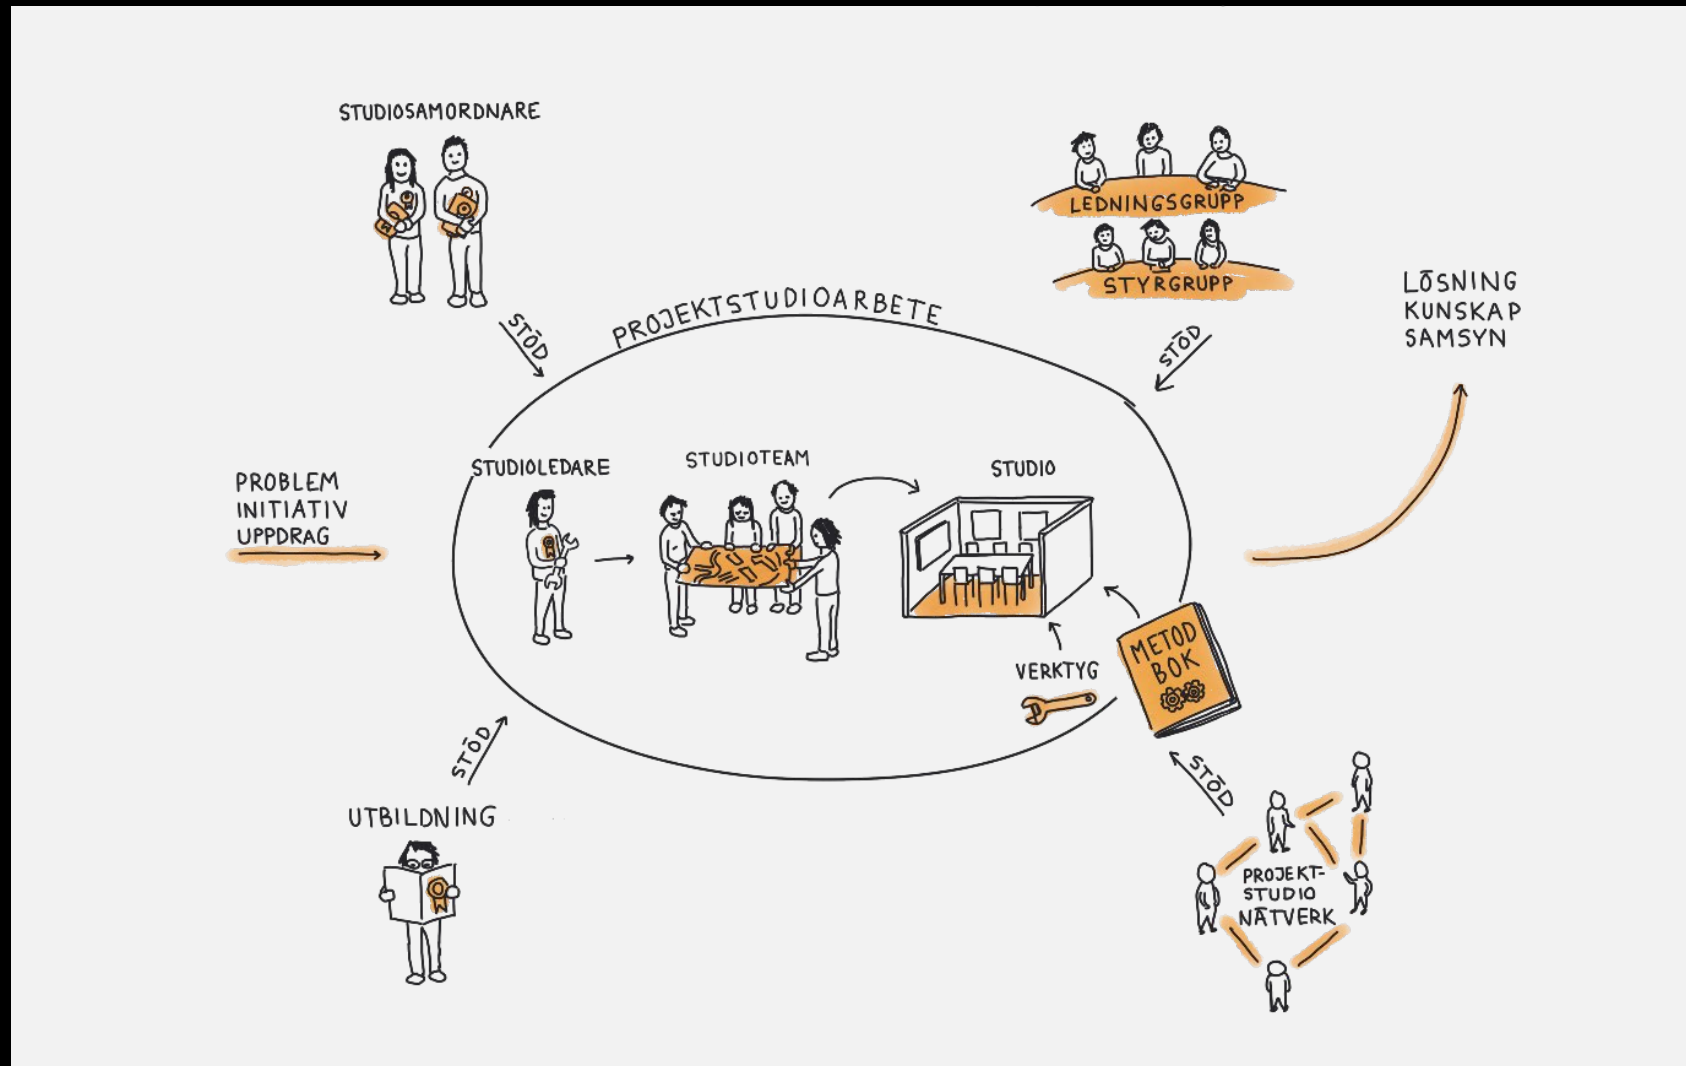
STUDIOSAMORDNARE

LEDNINGSGRUPP

STYRGRUPP

LÖSNING
KUNSKAP
SAMSYN

STÖD

PROJEKTSTUDIOARBETE

STÖD

PROBLEM
INITIATIV
UPPDRAG

STUDIOLEDARE

STUDIOTEAM

STUDIO

VERKTYG

METOD BOK

STÖD

UTBILDNING

STÖD

PROJEKT-
STUDIO
NÄTVERK